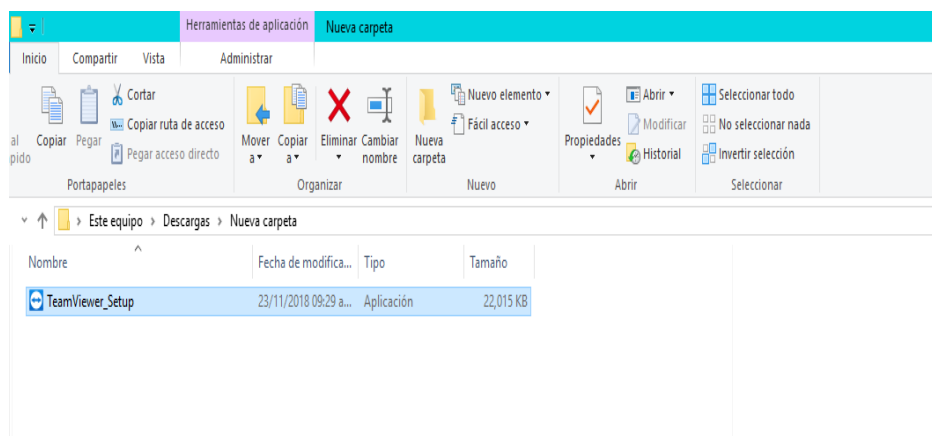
Herramientas de aplicación | Nueva carpeta

Inicio | Compartir | Vista | Administrar

al pido | Copiar | Pegar | Cortar | Copiar ruta de acceso | Pegar acceso directo
Portapapeles

Mover a | Copiar a | Eliminar | Cambiar nombre
Organizar

Nueva carpeta | Nuevo elemento | Fácil acceso
Nuevo

Propiedades | Abrir | Modificar | Historial
Abrir

Seleccionar todo | No seleccionar nada | Invertir selección
Seleccionar

Este equipo › Descargas › Nueva carpeta

| Nombre | Fecha de modifica... | Tipo | Tamaño |
|---|---|---|---|
| TeamViewer_Setup | 23/11/2018 09:29 a... | Aplicación | 22,015 KB |